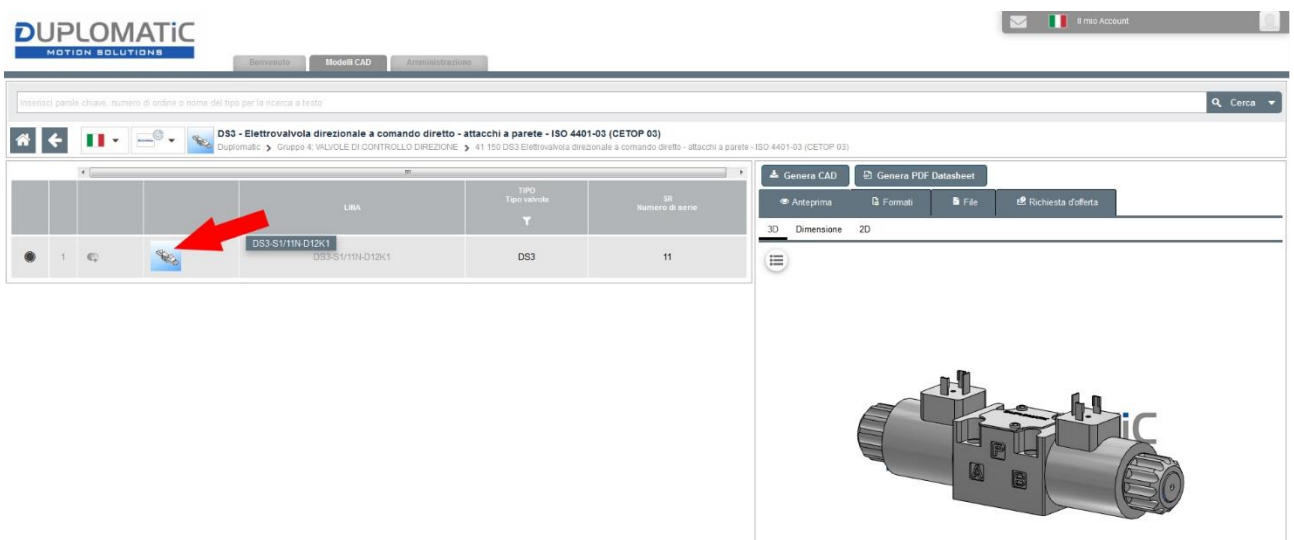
DUPLOMATiC
MOTION SOLUTIONS

Benvenuto | Modelli CAD | Amministrazione

Il mio Account

Inserisci parole chiave, numero di ordine o nome del tipo per la ricerca a testo

Cerca

DS3 - Elettrovalvola direzionale a comando diretto - attacchi a parete - ISO 4401-03 (CETOP 03)
Duplomatic > Gruppo 4: VALVOLE DI CONTROLLO DIREZIONE > 41 150 DS3 Elettrovalvola direzionale a comando diretto - attacchi a parete - ISO 4401-03 (CETOP 03)

| | | | | LINA | TIPO Tipo valvole | SR Numero di serie |
|---|---|---|---|---|---|---|
| | 1 | | DS3-S1/11N-D12K1 | DS3-S1/11N-D12K1 | DS3 | 11 |

Genera CAD | Genera PDF Datasheet

Anteprima | Formati | File | Richiesta d'offerta

3D | Dimensione | 2D

iC